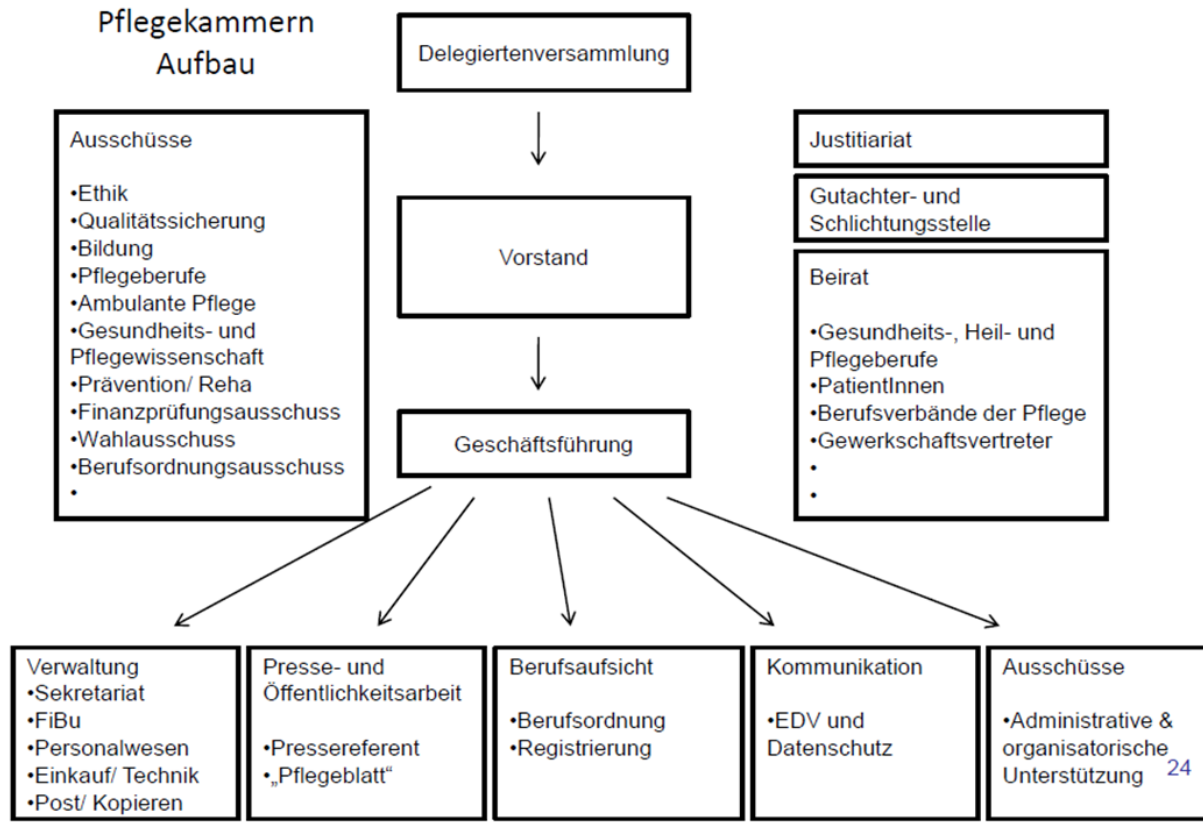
Pflegekammern
Aufbau

Delegiertenversammlung

Ausschüsse

•Ethik
•Qualitätssicherung
•Bildung
•Pflegeberufe
•Ambulante Pflege
•Gesundheits- und Pflegewissenschaft
•Prävention/ Reha
•Finanzprüfungsausschuss
•Wahlausschuss
•Berufsordnungsausschuss
•

Vorstand

Geschäftsführung

Justitiariat

Gutachter- und Schlichtungsstelle

Beirat

•Gesundheits-, Heil- und Pflegeberufe
•PatientInnen
•Berufsverbände der Pflege
•Gewerkschaftsvertreter
•
•

Verwaltung
•Sekretariat
•FiBu
•Personalwesen
•Einkauf/ Technik
•Post/ Kopieren

Presse- und Öffentlichkeitsarbeit

•Pressereferent
•„Pflegeblatt“

Berufsaufsicht

•Berufsordnung
•Registrierung

Kommunikation

•EDV und Datenschutz

Ausschüsse

•Administrative & organisatorische Unterstützung

24